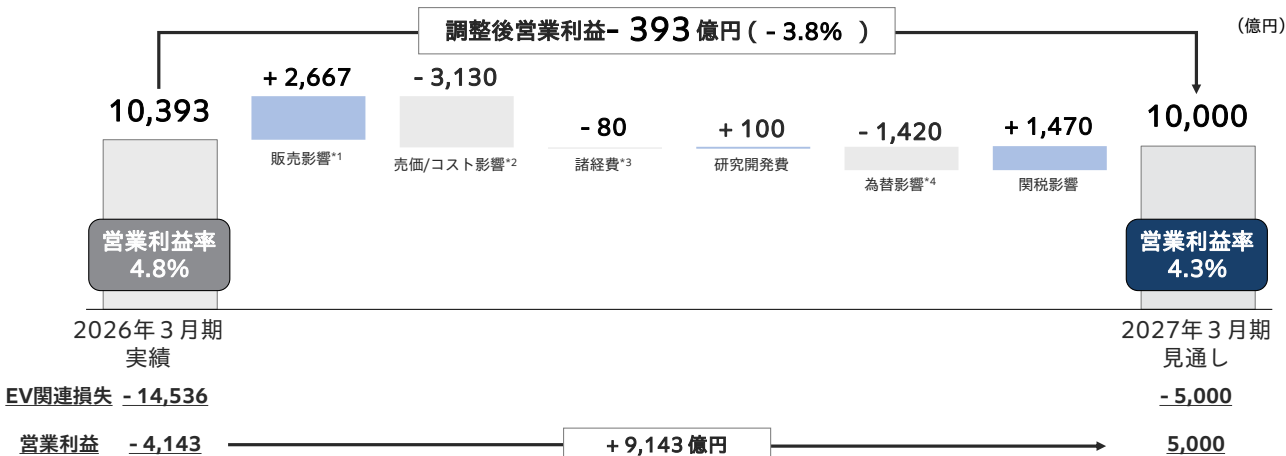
調整後営業利益 - 393 億円（ - 3.8% ）

（億円）

10,393

+ 2,667
販売影響*1

- 3,130
売価/コスト影響*2

- 80
諸経費*3

+ 100
研究開発費

- 1,420
為替影響*4

+ 1,470
関税影響

10,000

営業利益率
4.8%

営業利益率
4.3%

2026年３月期
実績

2027年３月期
見通し

EV関連損失 - 14,536

- 5,000

営業利益 - 4,143

+ 9,143 億円

5,000